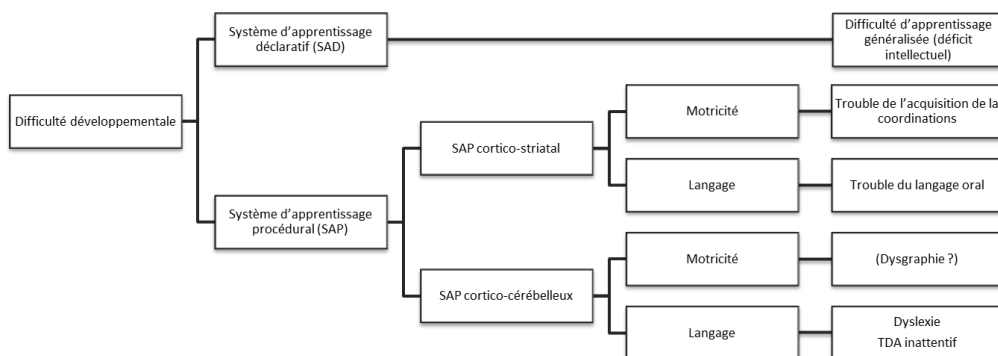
Difficulté développementale

Système d'apprentissage déclaratif (SAD)

Difficulté d'apprentissage généralisée (déficit intellectuel)

Système d'apprentissage procédural (SAP)

SAP cortico-striatal

Motricité

Trouble de l'acquisition de la coordinations

Langage

Trouble du langage oral

SAP cortico-cérébelleux

Motricité

(Dysgraphie ?)

Langage

Dyslexie
TDA inattentif